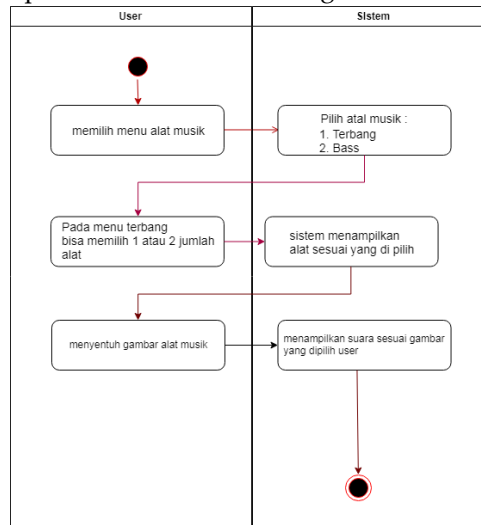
| User | Sistem |
|---|---|
| memilih menu alat musik | Pilih atal musik : 1. Terbang 2. Bass |
| Pada menu terbang bisa memilih 1 atau 2 jumlah alat | sistem menampilkan alat sesuai yang di pilih |
| menyentuh gambar alat musik | menampilkan suara sesuai gambar yang dipilih user |